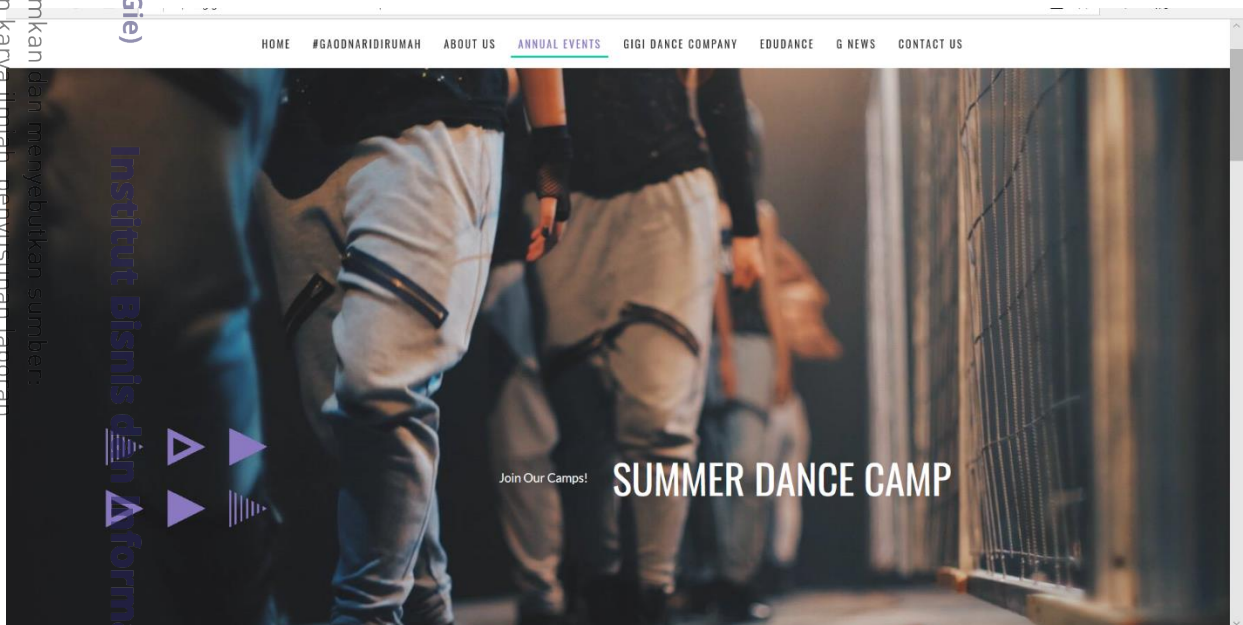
HOME #GAODNARIDIRUMAH ABOUT US ANNUAL EVENTS GIGI DANCE COMPANY EDUDANCE G NEWS CONTACT US

Join Our Camps! SUMMER DANCE CAMP

Gie)
Institut Bisnis dan Inform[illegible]
mkan dan menyebutkan sumber:
n karya ilmiah, penyusunan laporan